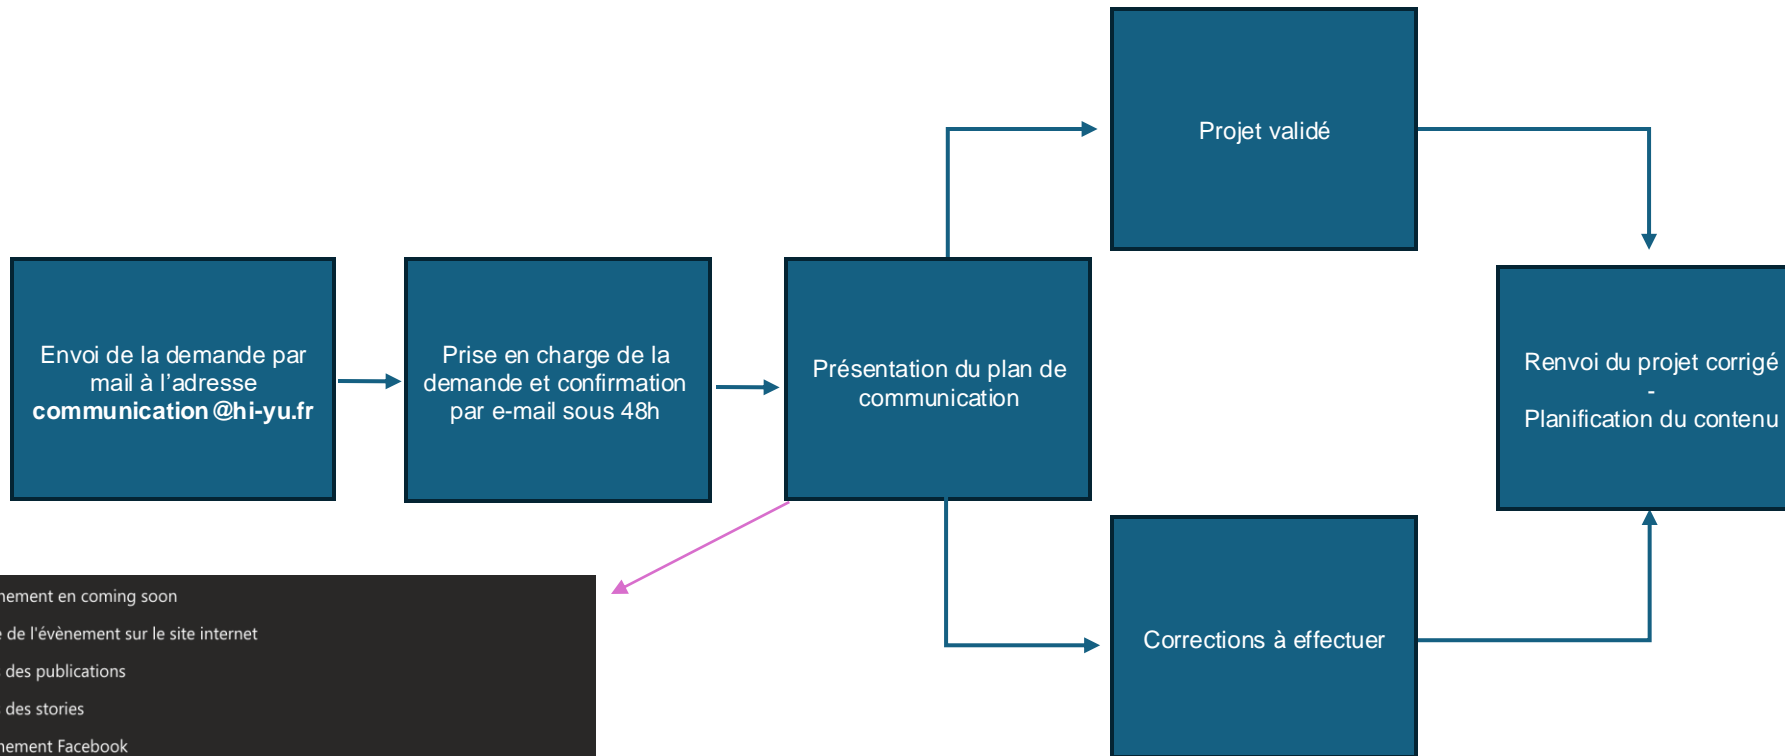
Envoi de la demande par mail à l'adresse **communication@hi-yu.fr**

Prise en charge de la demande et confirmation par e-mail sous 48h

Présentation du plan de communication

Projet validé

Corrections à effectuer

Renvoi du projet corrigé
-
Planification du contenu

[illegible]nement en coming soon
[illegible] de l'évènement sur le site internet
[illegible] des publications
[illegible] des stories
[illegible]nement Facebook